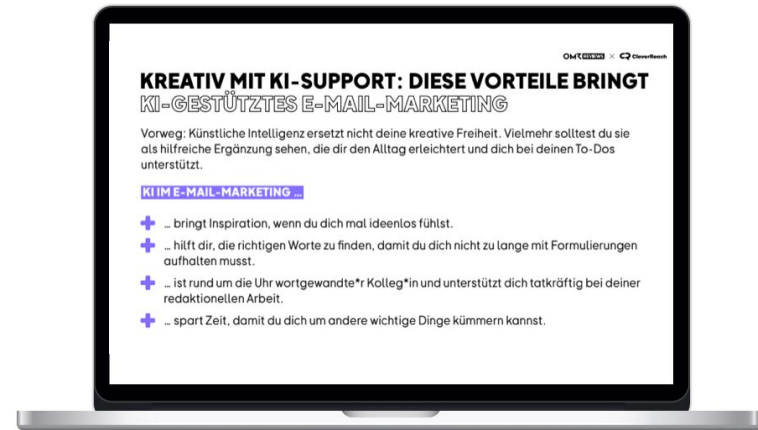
OMR REVIEWS × CleverReach

KREATIV MIT KI-SUPPORT: DIESE VORTEILE BRINGT KI-GESTÜTZTES E-MAIL-MARKETING

Vorweg: Künstliche Intelligenz ersetzt nicht deine kreative Freiheit. Vielmehr solltest du sie als hilfreiche Ergänzung sehen, die dir den Alltag erleichtert und dich bei deinen To-Dos unterstützt.

KI IM E-MAIL-MARKETING ...

… bringt Inspiration, wenn du dich mal ideenlos fühlst.

… hilft dir, die richtigen Worte zu finden, damit du dich nicht zu lange mit Formulierungen aufhalten musst.

… ist rund um die Uhr wortgewandte*r Kolleg*in und unterstützt dich tatkräftig bei deiner redaktionellen Arbeit.

… spart Zeit, damit du dich um andere wichtige Dinge kümmern kannst.